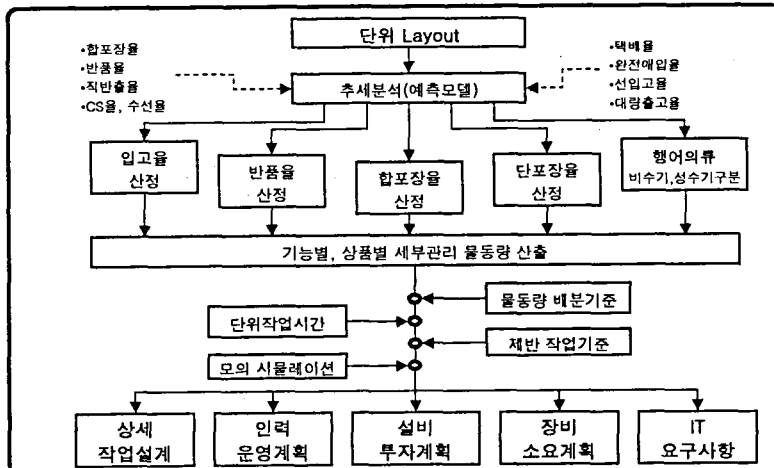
단위 Layout

•합포장율
•반품율
•직반출율
•CS율, 수선율

•택배율
•완전매입율
•선입고율
•대량출고율

추세분석(예측모델)

입고율 산정

반품율 산정

합포장율 산정

단포장율 산정

행어의류
비수기,성수기구분

기능별, 상품별 세부관리 물동량 산출

물동량 배분기준

단위작업시간

제반 작업기준

모의 시뮬레이션

상세 작업설계

인력 운영계획

설비 투자계획

장비 소요계획

IT 요구사항